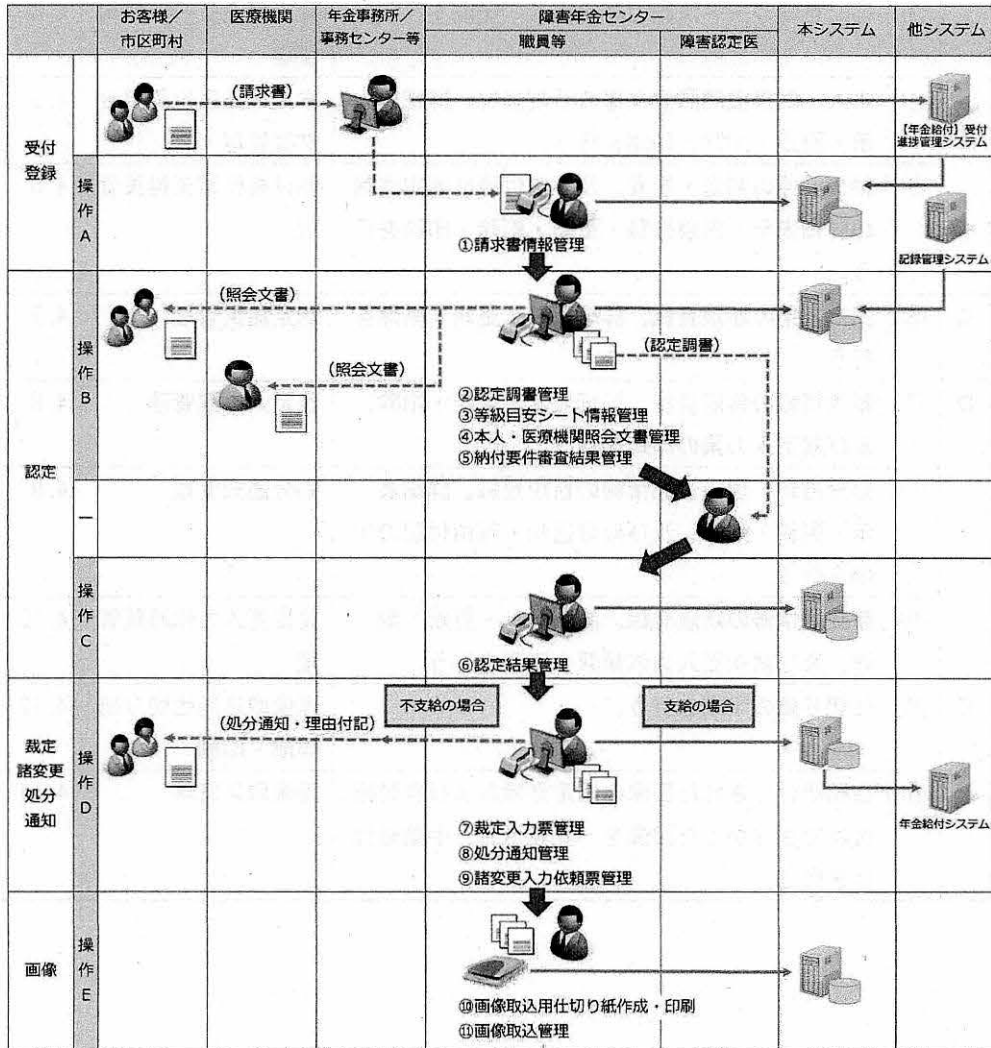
| | | お客様／市区町村 | 医療機関 | 年金事務所／事務センター等 | 障害年金センター 職員等 | 障害年金センター 障害認定医 | 本システム | 他システム |
|---|---|---|---|---|---|---|---|---|
| 受付登録 | 操作A | (請求書) | | | ①請求書情報管理 | | | 【年金給付】受付進捗管理システム 記録管理システム |
| 認定 | 操作B | (照会文書) | (照会文書) | | (認定調書) ②認定調書管理 ③等級目安シート情報管理 ④本人・医療機関照会文書管理 ⑤納付要件審査結果管理 | | | |
| | ー | | | | | | | |
| | 操作C | | | | ⑥認定結果管理 | | | |
| 裁定諸変更処分通知 | 操作D | (処分通知・理由付記) | | | 不支給の場合 支給の場合 ⑦裁定入力票管理 ⑧処分通知管理 ⑨諸変更入力依頼票管理 | | | 年金給付システム |
| 画像 | 操作E | | | | ⑩画像取込用仕切り紙作成・印刷 ⑪画像取込管理 | | | |